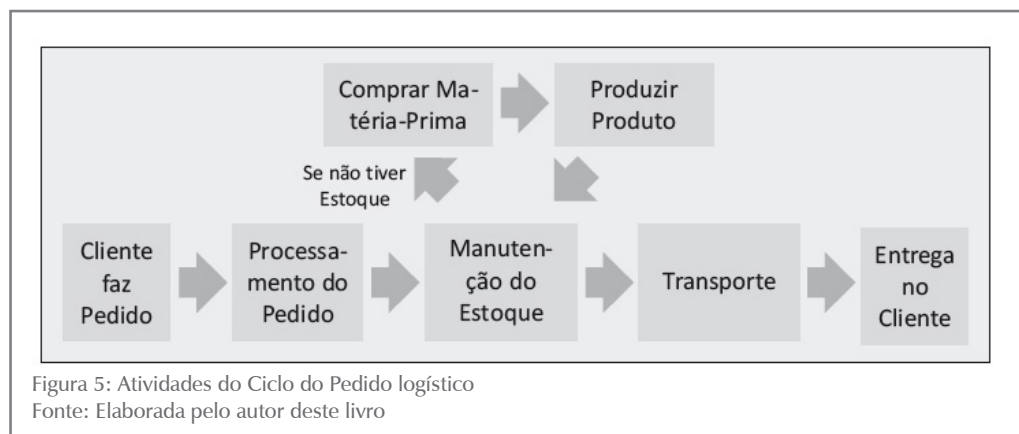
Comprar Matéria-Prima

Produzir Produto

Se não tiver Estoque

Cliente faz Pedido

Processamento do Pedido

Manutenção do Estoque

Transporte

Entrega no Cliente

Figura 5: Atividades do Ciclo do Pedido logístico
Fonte: Elaborada pelo autor deste livro